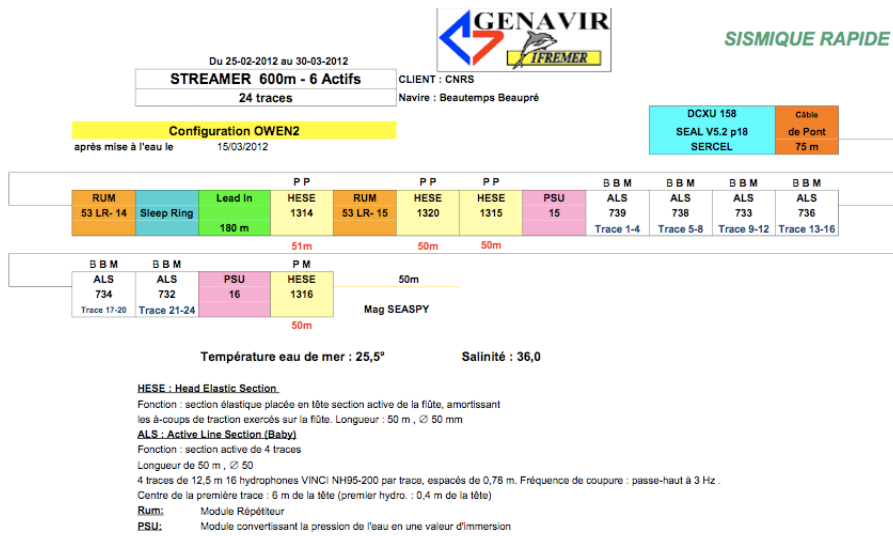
GENAVIR
IFREMER

SISMIQUE RAPIDE

Du 25-02-2012 au 30-03-2012

STREAMER 600m - 6 Actifs
24 traces

CLIENT : CNRS
Navire : Beautemps Beaupré

Configuration OWEN2
après mise à l'eau le 15/03/2012

DCXU 158
SEAL V5.2 p18
SERCEL

Câble
de Pont
75 m

| RUM 53 LR- 14 | Sleep Ring | Lead In 180 m | P P HESE 1314 51m | RUM 53 LR- 15 | P P HESE 1320 50m | P P HESE 1315 50m | PSU 15 | B B M ALS 739 Trace 1-4 | B B M ALS 738 Trace 5-8 | B B M ALS 733 Trace 9-12 | B B M ALS 736 Trace 13-16 |
|---|---|---|---|---|---|---|---|---|---|---|---|

| B B M ALS 734 Trace 17-20 | B B M ALS 732 Trace 21-24 | PSU 16 | P M HESE 1316 50m | 50m Mag SEASPY |
|---|---|---|---|---|

Température eau de mer : 25,5° Salinité : 36,0

HESE : Head Elastic Section
Fonction : section élastique placée en tête section active de la flûte, amortissant les à-coups de traction exercés sur la flûte. Longueur : 50 m , ∅ 50 mm
ALS : Active Line Section (Baby)
Fonction : section active de 4 traces
Longueur de 50 m , ∅ 50
4 traces de 12,5 m 16 hydrophones VINCI NH95-200 par trace, espacés de 0,78 m. Fréquence de coupure : passe-haut à 3 Hz .
Centre de la première trace : 6 m de la tête (premier hydro. : 0,4 m de la tête)
Rum: Module Répétiteur
PSU: Module convertissant la pression de l'eau en une valeur d'immersion